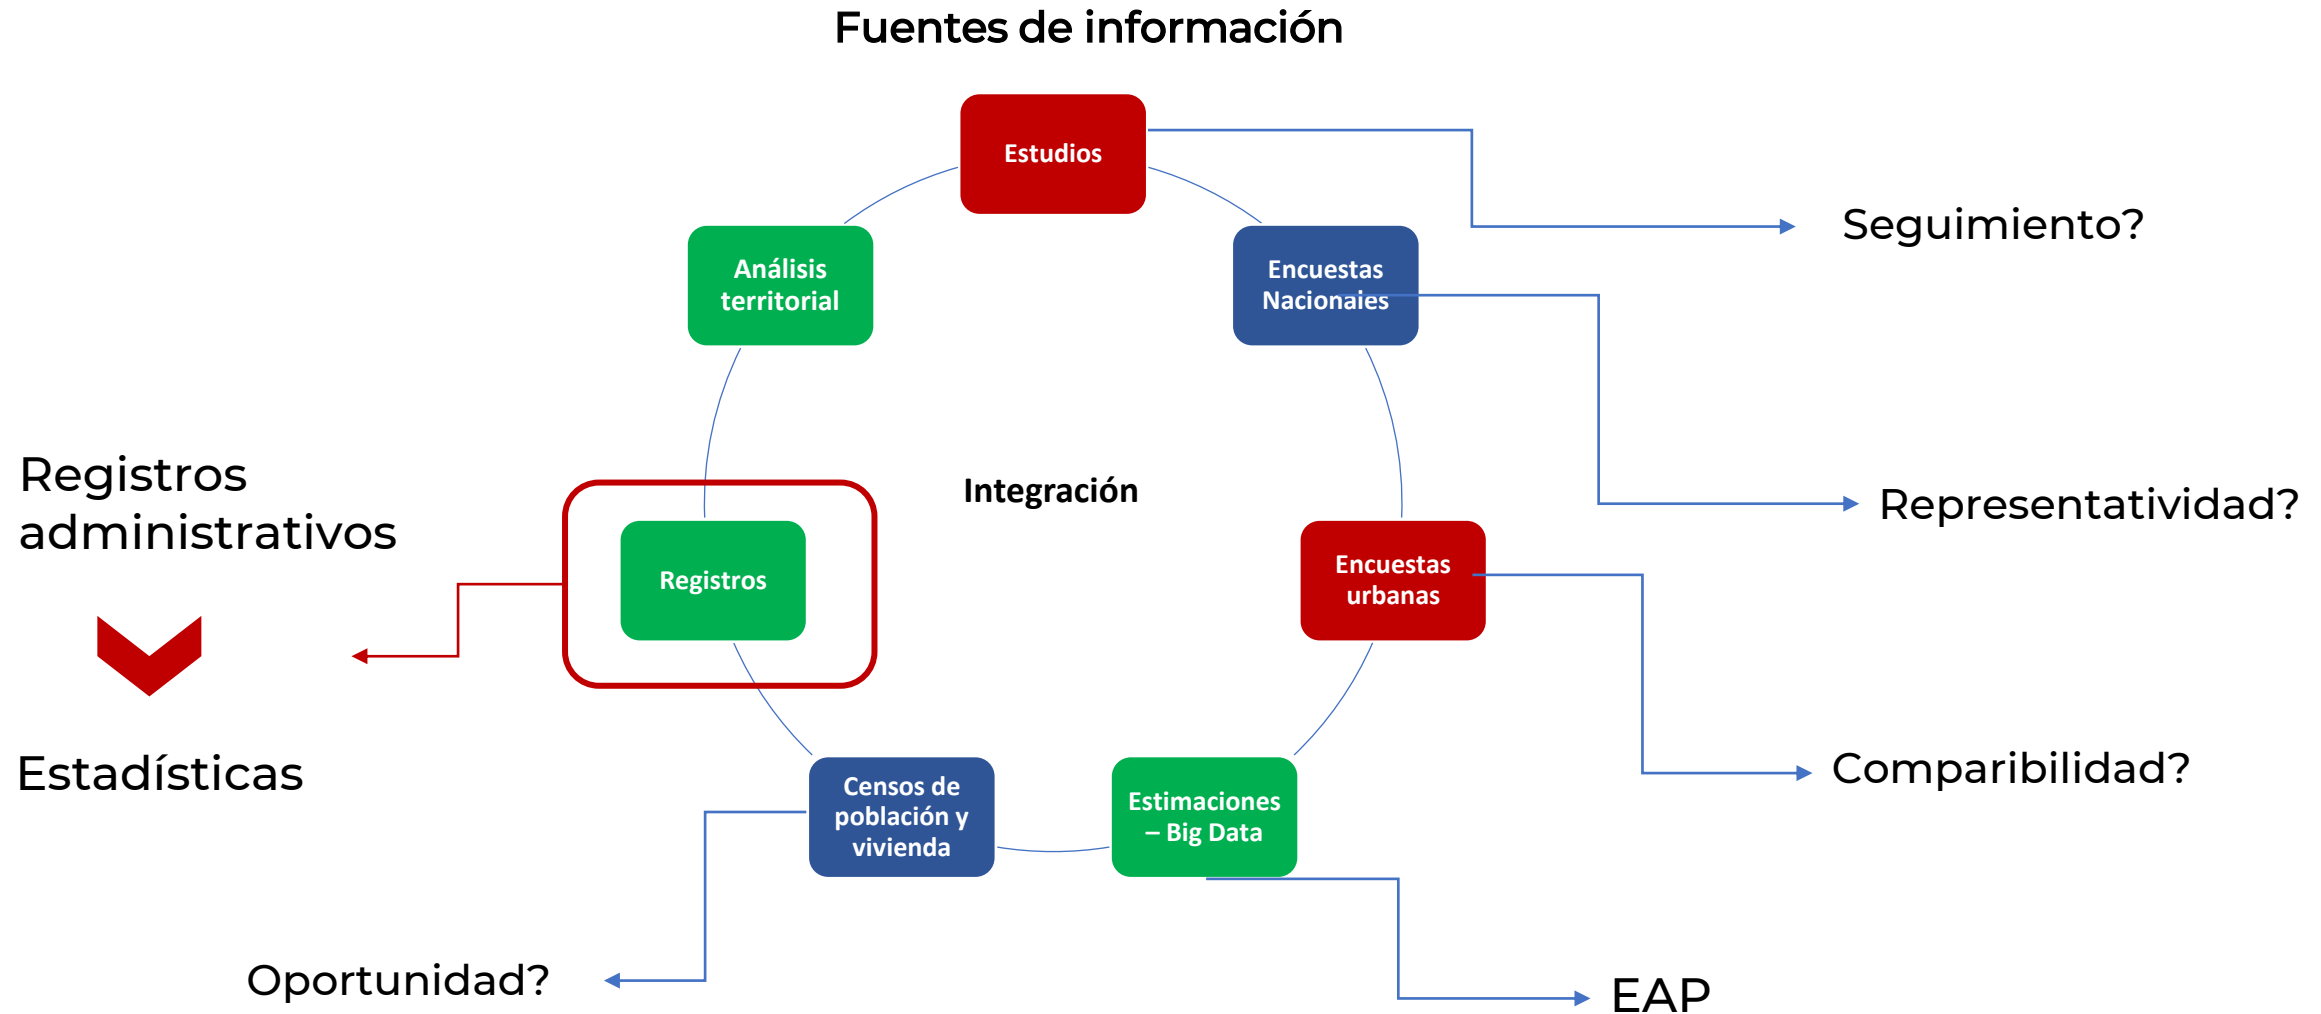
Fuentes de información

Estudios

Seguimiento?

Análisis territorial

Encuestas Nacionales

Representatividad?

Registros administrativos

Integración

Registros

Encuestas urbanas

Estadísticas

Comparibilidad?

Censos de población y vivienda

Estimaciones – Big Data

Oportunidad?

EAP